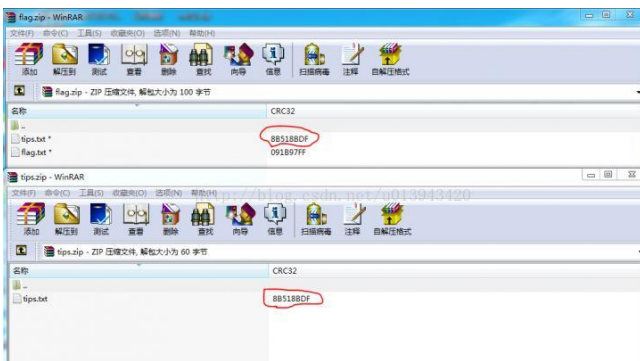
flag.zip - WinRAR
文件(F) 命令(C) 工具(S) 收藏夹(O) 选项(N) 帮助(H)
添加 解压到 测试 查看 删除 查找 向导 信息 扫描病毒 注释 自解压格式
flag.zip - ZIP 压缩文件, 解包大小为 100 字节
名称 CRC32
..
tips.txt * 8B518BDF
flag.txt * 091B97FF

tips.zip - WinRAR
文件(F) 命令(C) 工具(S) 收藏夹(O) 选项(N) 帮助(H)
http://blog.csdn.net/u013943420
添加 解压到 测试 查看 删除 查找 向导 信息 扫描病毒 注释 自解压格式
tips.zip - ZIP 压缩文件, 解包大小为 60 字节
名称 CRC32
..
tips.txt 8B518BDF